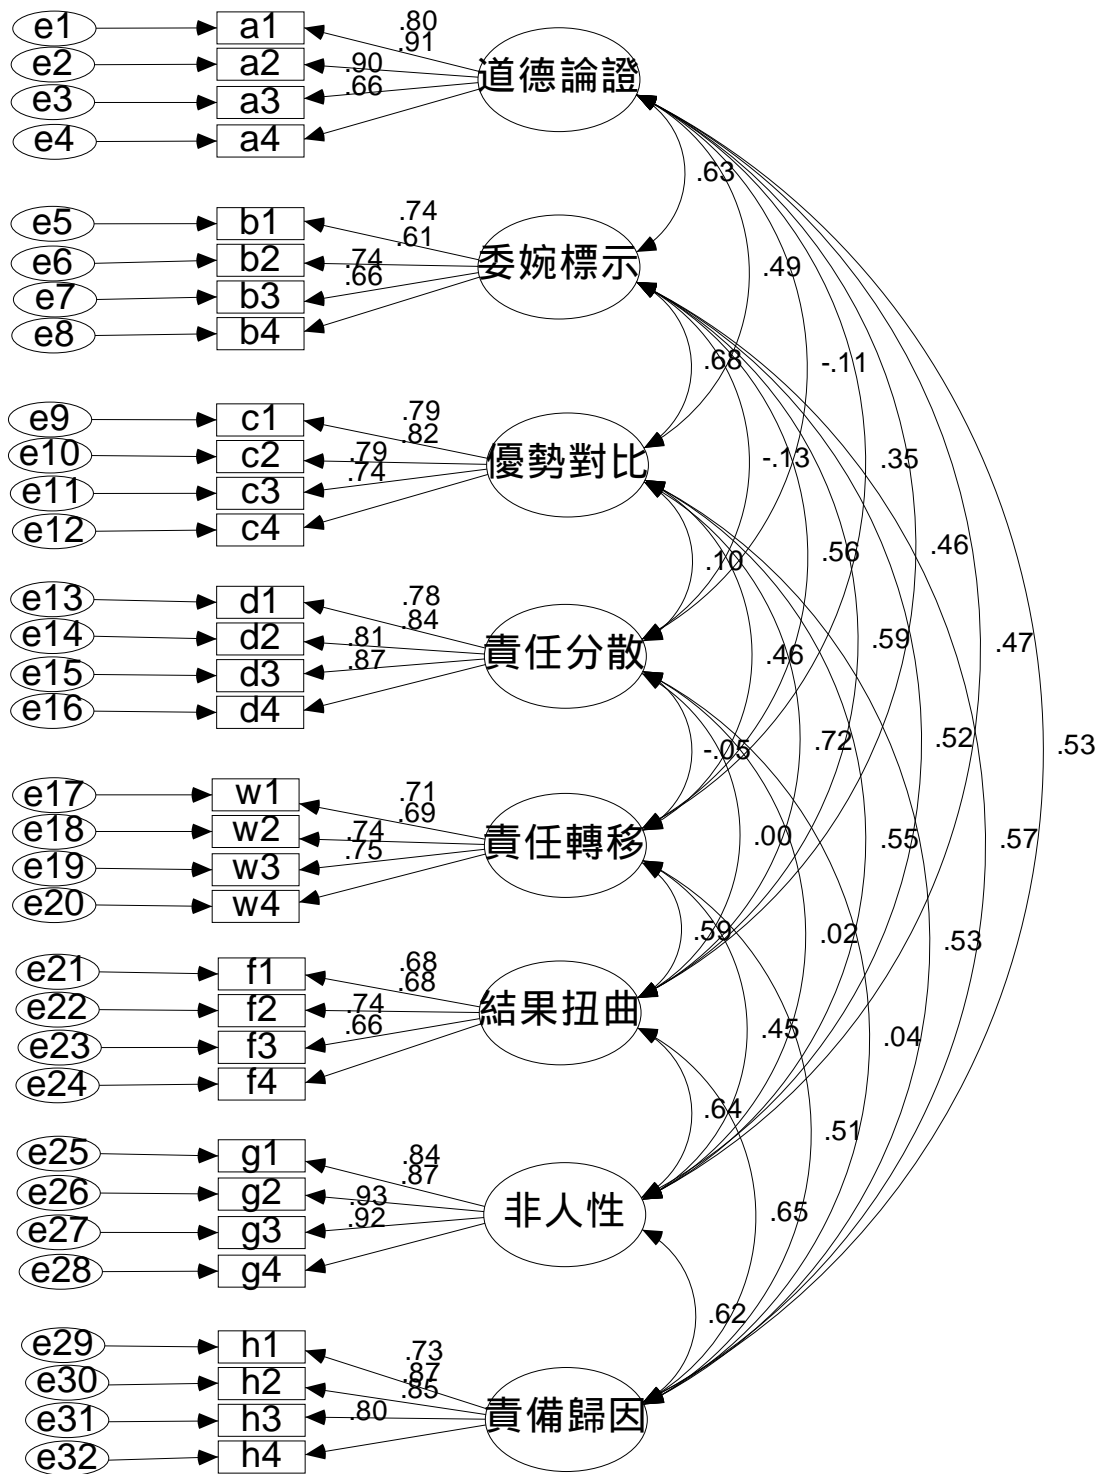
e1
a1
.80
.91
e2
a2
.90
.66
e3
a3
e4
a4
道德論證

.63

e5
b1
.74
.61
e6
b2
.74
.66
e7
b3
e8
b4
委婉標示

.49
.68
-.11

e9
c1
.79
.82
e10
c2
.79
.74
e11
c3
e12
c4
優勢對比

-.13
.35
.10
.56
.46

e13
d1
.78
.84
e14
d2
.81
.87
e15
d3
e16
d4
責任分散

.46
.59
.47

e17
w1
.71
.69
e18
w2
.74
.75
e19
w3
e20
w4
責任轉移

-.05
.72
.52
.53
.00
.55
.57

e21
f1
.68
.68
e22
f2
.74
.66
e23
f3
e24
f4
結果扭曲

.59
.02
.53
.45
.04

e25
g1
.84
.87
e26
g2
.93
.92
e27
g3
e28
g4
非人性

.64
.51
.65
.62

e29
h1
.73
.87
e30
h2
.85
.80
e31
h3
e32
h4
責備歸因